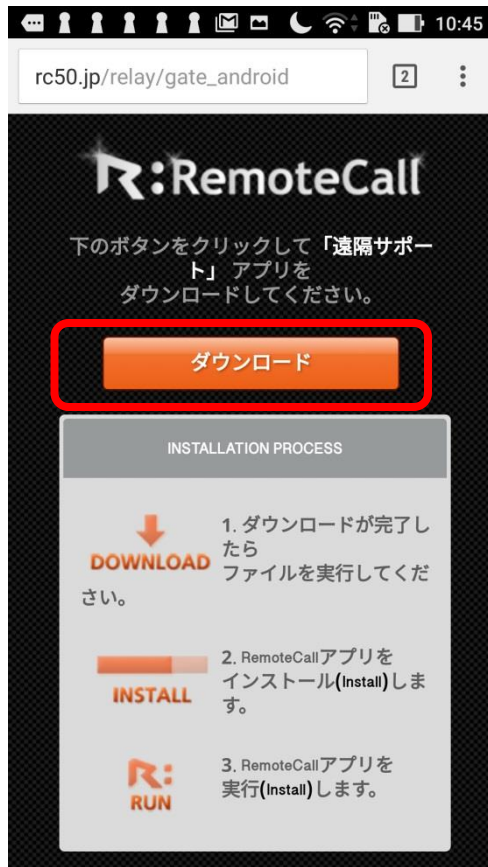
10:45

rc50.jp/relay/gate_android

2

R:RemoteCall

下のボタンをクリックして「遠隔サポート」アプリをダウンロードしてください。

ダウンロード

INSTALLATION PROCESS

DOWNLOAD

1. ダウンロードが完了したらファイルを実行してください。

INSTALL

2. RemoteCallアプリをインストール(Install)します。

R: RUN

3. RemoteCallアプリを実行(Install)します。